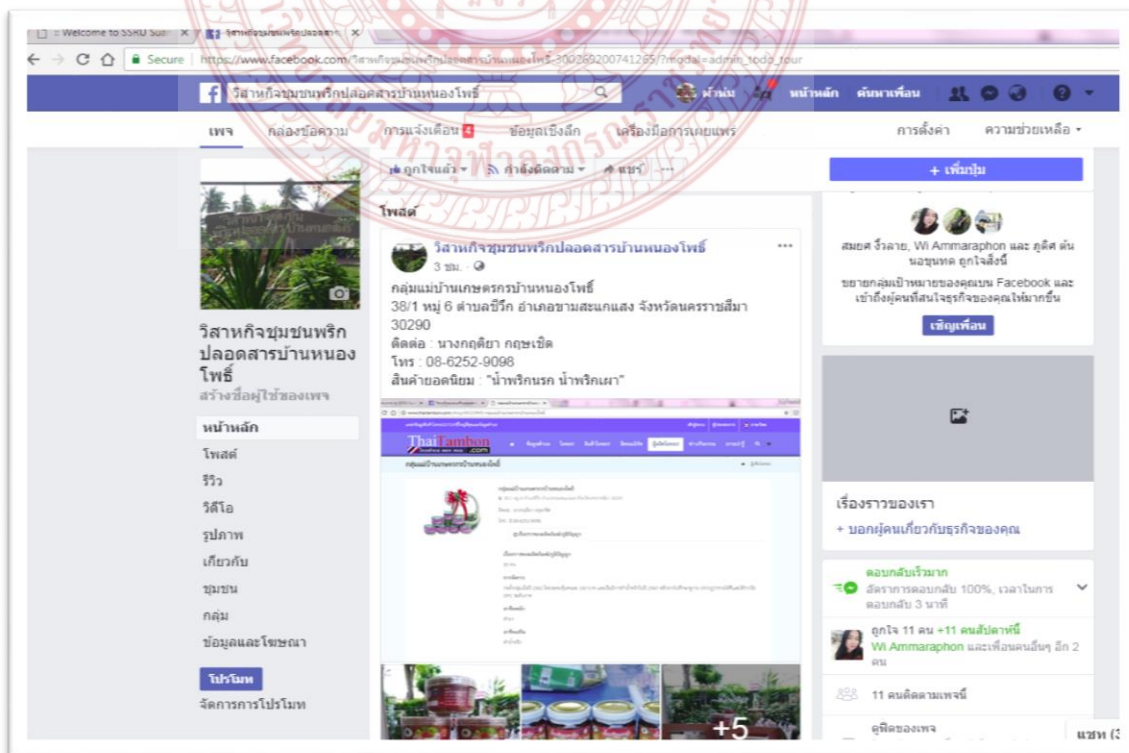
:: Welcome to SSRU Su × | วิสาหกิจชุมชนพริกปลอดสาร ×

Secure | https://www.facebook.com/วิสาหกิจชุมชนพริกปลอดสารบ้านหนองโพธิ์-300263200741265/?modal=admin_todo_tour

วิสาหกิจชุมชนพริกปลอดสารบ้านหนองโพธิ์

หน้าหลัก ค้นหาเพื่อน

เพจ กล่องข้อความ การแจ้งเตือน 4 ข้อมูลเชิงลึก เครื่องมือการเผยแพร่ การตั้งค่า ความช่วยเหลือ

ถูกใจแล้ว กำลังติดตาม แชร์ ···

+ เพิ่มปุ่ม

โพสต์

วิสาหกิจชุมชนพริกปลอดสารบ้านหนองโพธิ์
3 ชม.

กลุ่มแม่บ้านเกษตรกรบ้านหนองโพธิ์
38/1 หมู่ 6 ตำบลบีรึก อำเภอขามสะแกแสง จังหวัดนครราชสีมา 30290
ติดต่อ : นางกฤติยา กฤษเชิด
โทร : 08-6252-9098
สินค้ายอดนิยม : "น้ำพริกนรก น้ำพริกเผา"

ThaiTambon .com

กลุ่มแม่บ้านเกษตรกรบ้านหนองโพธิ์

+5

สมยศ จิ๋วลาย, Wi Ammaraphon และ ภูดิศ ต้นนอขุนทด ถูกใจสิ่งนี้

ขยายกลุ่มเป้าหมายของคุณบน Facebook และเข้าถึงผู้คนที่สนใจธุรกิจของคุณให้มากขึ้น

เชิญเพื่อน

เรื่องราวของเรา
+ บอกผู้คนเกี่ยวกับธุรกิจของคุณ

ตอบกลับเร็วมาก
อัตราการตอบกลับ 100%, เวลาในการตอบกลับ 3 นาที

ถูกใจ 11 คน +11 คนสัปดาห์นี้
Wi Ammaraphon และเพื่อนคนอื่นๆ อีก 2 คน

11 คนติดตามเพจนี้

ดูพิดของเพจ

แชท (

วิสาหกิจชุมชนพริกปลอดสารบ้านหนองโพธิ์
สร้างชื่อผู้ใช้ของเพจ

หน้าหลัก
โพสต์
รีวิว
วิดีโอ
รูปภาพ
เกี่ยวกับ
ชุมชน
กลุ่ม
ข้อมูลและโฆษณา

โปรโมท
จัดการการโปรโมท